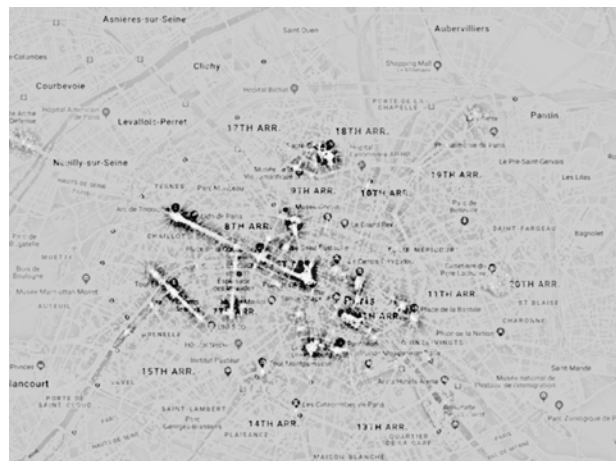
Asnieres-sur-Seine
Aubervilliers
Saint Ouen
Colombes
Clichy
Shopping Mall
Courbevoie
Hopital Bichat
Levallois-Perret
PORTE DE LA CHAPELLE
Pantin
17TH ARR.
18TH ARR.
Neuilly-sur-Seine
Le Pré-Saint-Gervais
19TH ARR.
Les Lilas
9TH ARR.
10TH ARR.
TERNES
Arc de Triomphe
8TH ARR.
Bagnolet
SAINT FARGEAU
Paris
11TH ARR.
20TH ARR.
Bois de Boulogne
Musee Marmottan Monet
Place de la Nation
AUTEUIL
CHARONNE
Institut Pasteur
15TH ARR.
Saint Mande
Princes
lancourt
PORTE DE SAINT CLOUD
SAINT LAMBERT
14TH ARR.
13TH ARR.
PLAISANCE
Parc Zoologique de Paris
MAISON BLANCHE